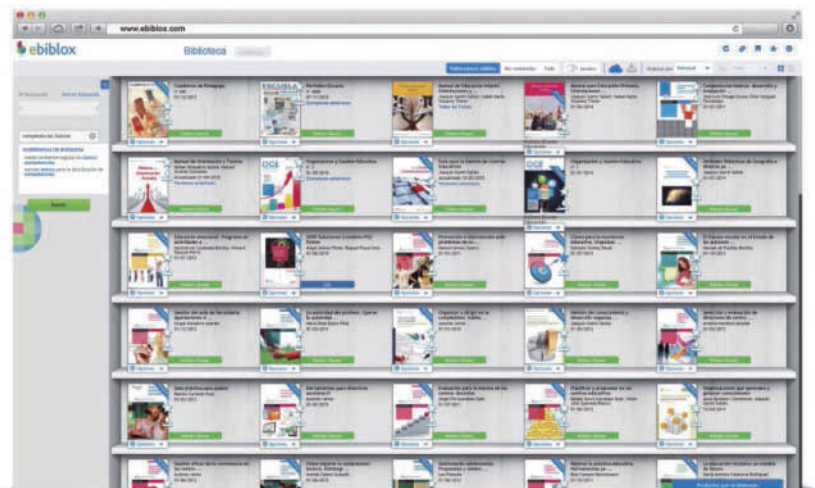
www.ebiblox.com

ebiblox

Biblioteca

Cuaderno de Pedagogía

Escuela

Manual de Educación Infantil

Organización y Gestión Educativa

OGE

Guía para la Gestión de Centros Educativos

Organización y Gestión Educativa

Unidades Didácticas de Geografía e Historia

Educación emocional. Programa de actividades

Proyectos e innovación

Claves para la excelencia educativa

El Libro

Gestión del aula

Gestión del conocimiento

Selección y evaluación

Organizar y dirigir

Evaluación para la mejora de los centros docentes

Planificar y programar

Herramientas para directivos escolares

Ver

Buscar